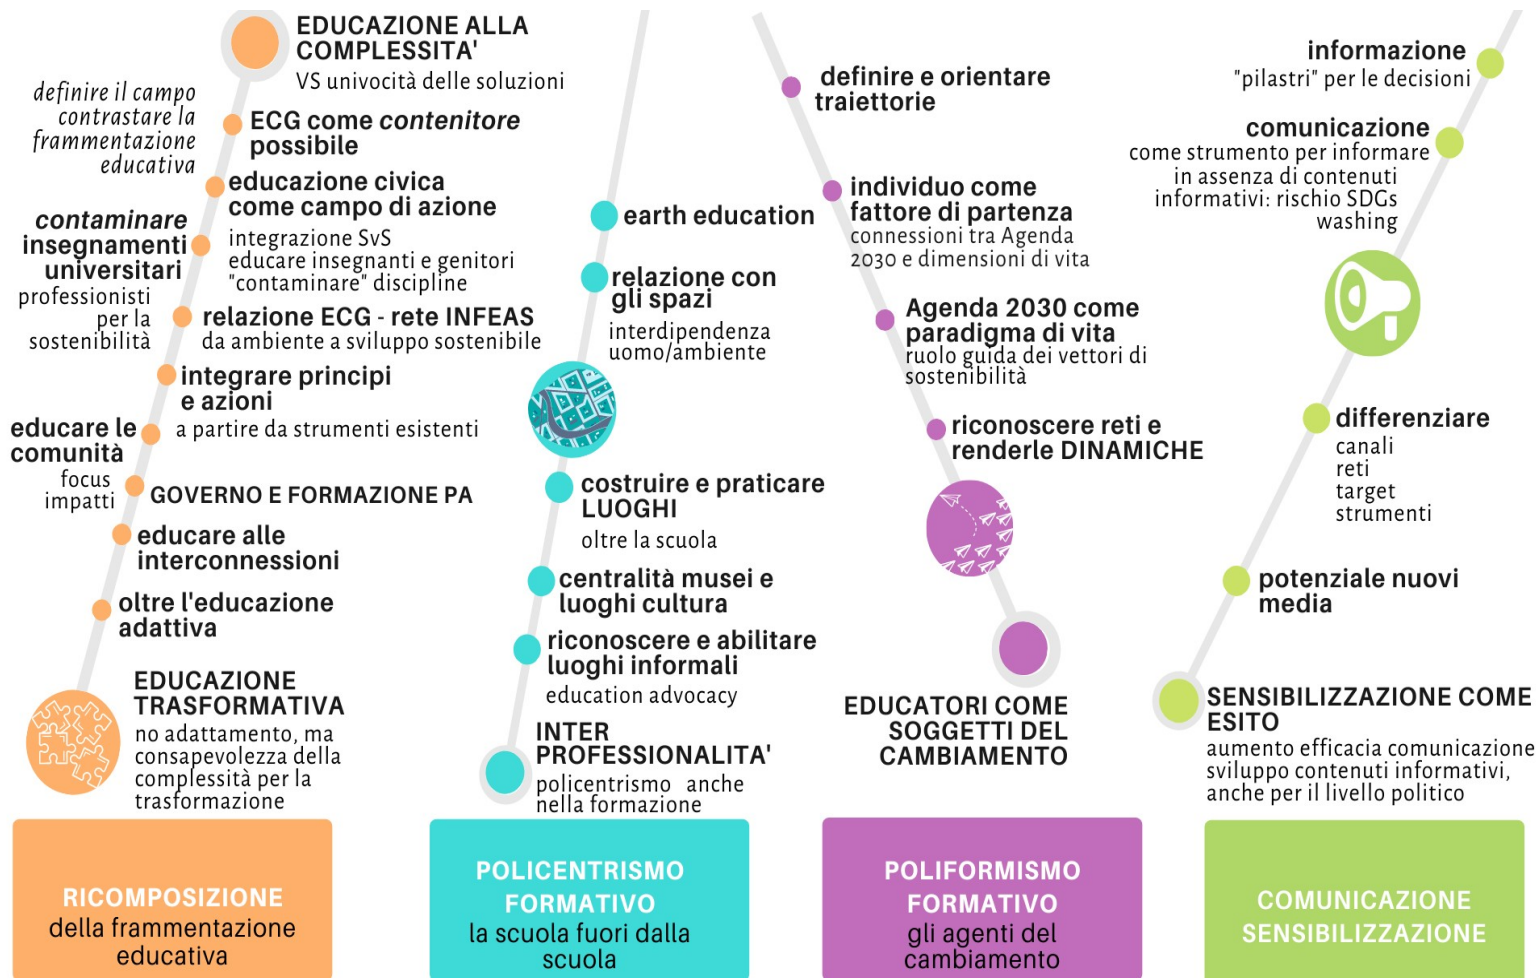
EDUCAZIONE ALLA COMPLESSITA'
VS univocità delle soluzioni

definire il campo contrastare la frammentazione educativa

ECG come contenitore possibile

educazione civica come campo di azione

contaminare insegnamenti universitari
professionisti per la sostenibilità

integrazione SvS
educare insegnanti e genitori
"contaminare" discipline

relazione ECG - rete INFEAS
da ambiente a sviluppo sostenibile

integrare principi e azioni
a partire da strumenti esistenti

educare le comunità
focus impatti

GOVERNO E FORMAZIONE PA

educare alle interconnessioni

oltre l'educazione adattiva

EDUCAZIONE TRASFORMATIVA
no adattamento, ma consapevolezza della complessità per la trasformazione

RICOMPOSIZIONE
della frammentazione educativa

earth education

relazione con gli spazi
interdipendenza uomo/ambiente

costruire e praticare LUOGHI
oltre la scuola

centralità musei e luoghi cultura

riconoscere e abilitare luoghi informali
education advocacy

INTER PROFESSIONALITA'
policentrismo anche nella formazione

POLICENTRISMO FORMATIVO
la scuola fuori dalla scuola

definire e orientare traiettorie

individuo come fattore di partenza
connessioni tra Agenda 2030 e dimensioni di vita

Agenda 2030 come paradigma di vita
ruolo guida dei vettori di sostenibilità

riconoscere reti e renderle DINAMICHE

EDUCATORI COME SOGGETTI DEL CAMBIAMENTO

POLIFORMISMO FORMATIVO
gli agenti del cambiamento

informazione
"pilastri" per le decisioni

comunicazione
come strumento per informare in assenza di contenuti informativi: rischio SDGs washing

differenziare
canali
reti
target
strumenti

potenziale nuovi media

SENSIBILIZZAZIONE COME ESITO
aumento efficacia comunicazione
sviluppo contenuti informativi, anche per il livello politico

COMUNICAZIONE SENSIBILIZZAZIONE